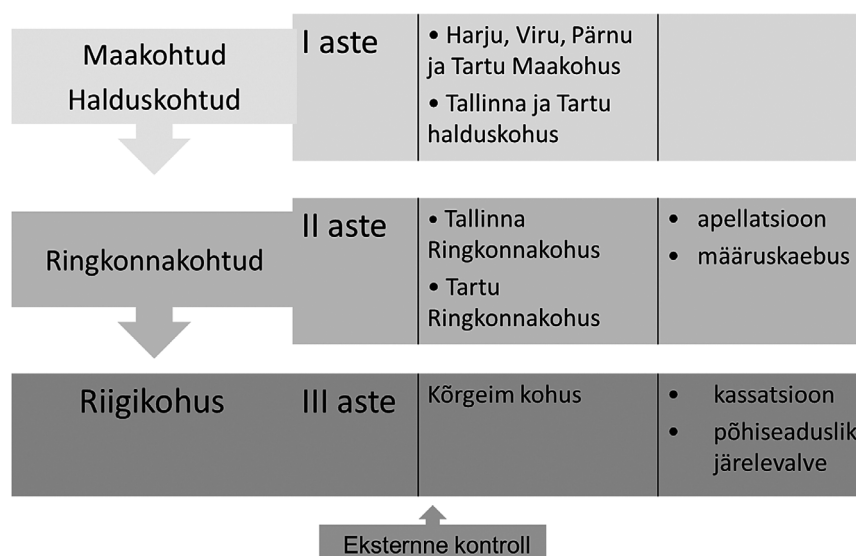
Maakohtud
Halduskohtud

I aste

• Harju, Viru, Pärnu ja Tartu Maakohus
• Tallinna ja Tartu halduskohus

Ringkonnakohtud

II aste

• Tallinna Ringkonnakohus
• Tartu Ringkonnakohus

• apellatsioon
• määruskaebus

Riigikohus

III aste

Kõrgeim kohus

• kassatsioon
• põhiseaduslik järelevalve

Eksternne kontroll